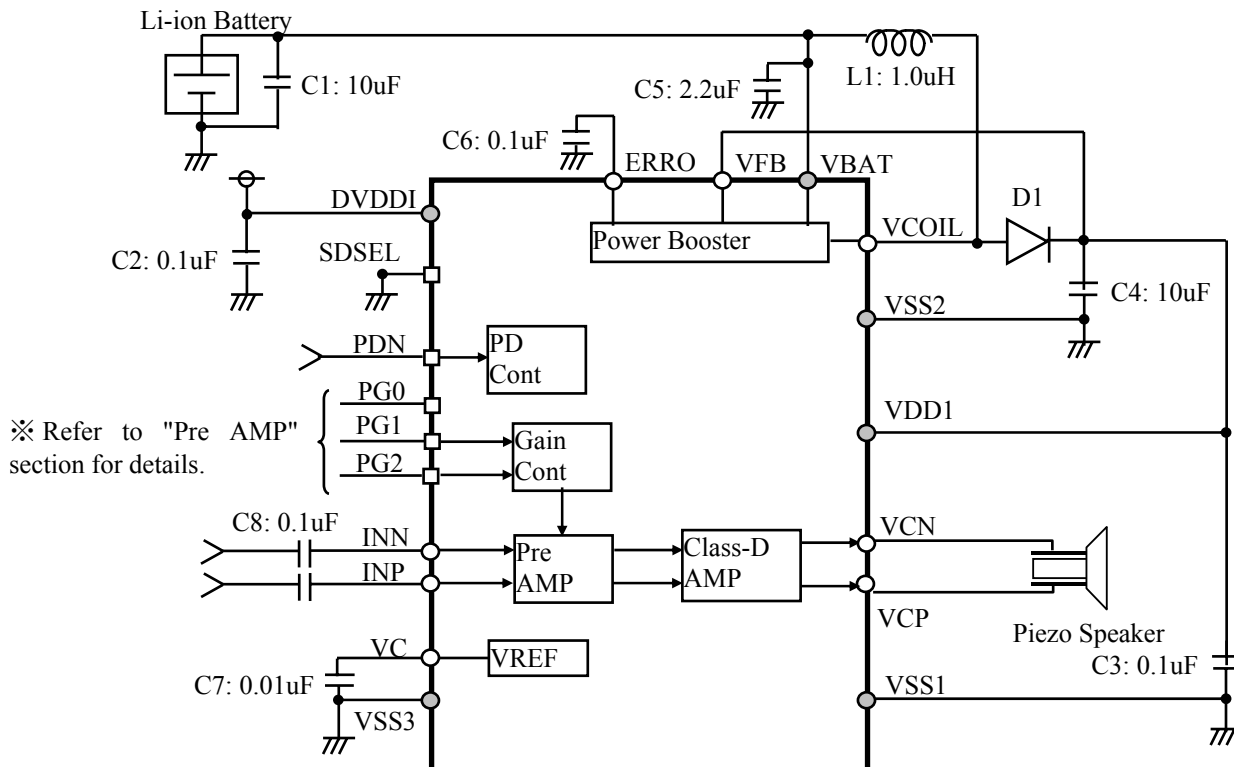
Li-ion Battery
C1: 10uF
C5: 2.2uF
L1: 1.0uH
C6: 0.1uF
ERRO
VFB
VBAT
D1
DVDDI
C2: 0.1uF
SDSEL
Power Booster
VCOIL
VSS2
C4: 10uF
PDN
PD Cont
PG0
※ Refer to "Pre AMP" section for details.
PG1
PG2
Gain Cont
VDD1
C8: 0.1uF
INN
INP
Pre AMP
Class-D AMP
VCN
VCP
Piezo Speaker
VC
VREF
C7: 0.01uF
VSS3
C3: 0.1uF
VSS1